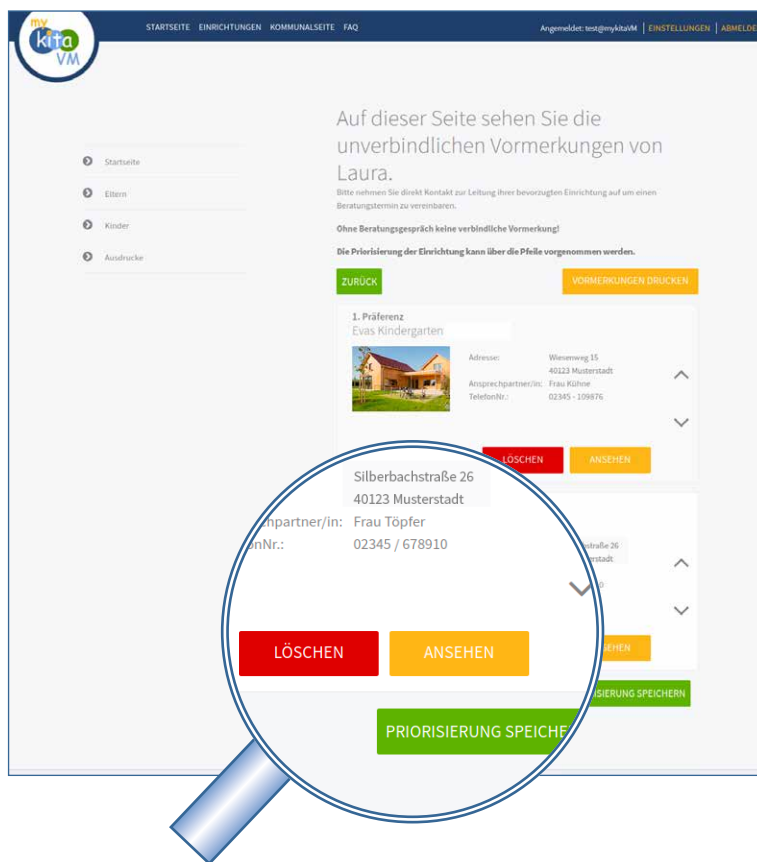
my kita VM

STARTSEITE EINRICHTUNGEN KOMMUNALSEITE FAQ

Angemeldet: test@mykitaVM | EINSTELLUNGEN | ABMELDE

Startseite
Eltern
Kinder
Ausdrucke

Auf dieser Seite sehen Sie die unverbindlichen Vormerkungen von Laura.

Bitte nehmen Sie direkt Kontakt zur Leitung ihrer bevorzugten Einrichtung auf um einen Beratungstermin zu vereinbaren.

Ohne Beratungsgespräch keine verbindliche Vormerkung!

Die Priorisierung der Einrichtung kann über die Pfeile vorgenommen werden.

ZURÜCK

VORMERKUNGEN DRUCKEN

1. Präferenz
Evas Kindergarten

Adresse: Wiesenweg 15
40123 Musterstadt
Ansprechpartner/in: Frau Kühne
TelefonNr.: 02345 - 109876

LÖSCHEN
ANSEHEN

Silberbachstraße 26
40123 Musterstadt
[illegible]hpartner/in: Frau Töpfer
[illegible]onNr.: 02345 / 678910

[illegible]straße 26
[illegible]erstadt

LÖSCHEN
ANSEHEN
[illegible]SEHEN

PRIORISIERUNG SPEICHE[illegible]
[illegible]RISIERUNG SPEICHERN